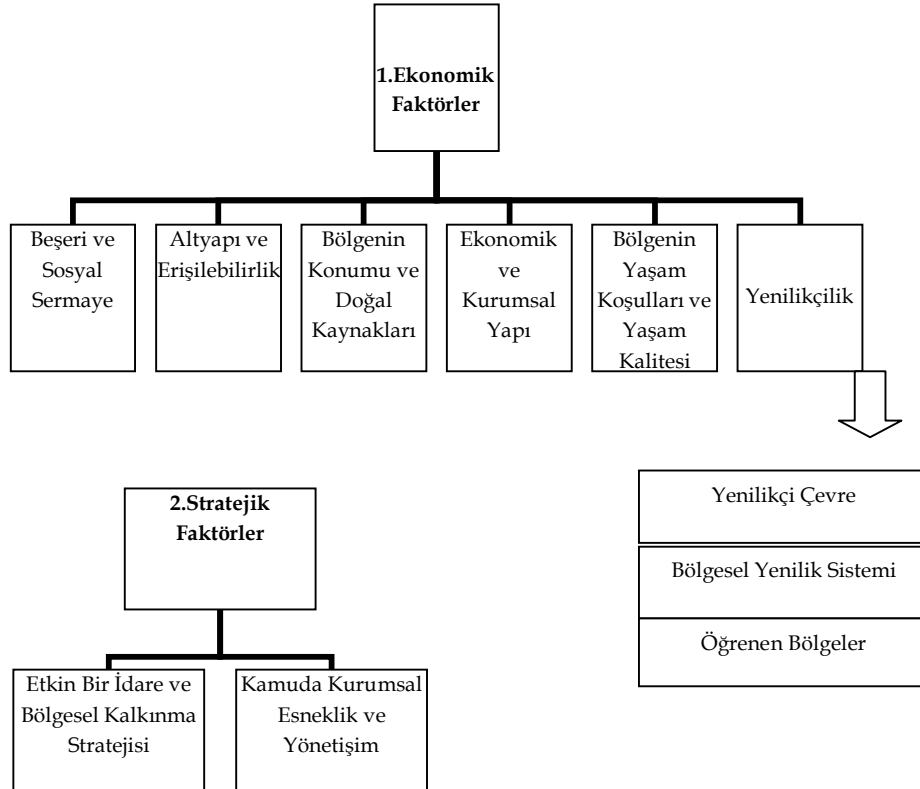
1.Ekonomik Faktörler

Beşeri ve Sosyal Sermaye

Altyapı ve Erişilebilirlik

Bölgenin Konumu ve Doğal Kaynakları

Ekonomik ve Kurumsal Yapı

Bölgenin Yaşam Koşulları ve Yaşam Kalitesi

Yenilikçilik

Yenilikçi Çevre

Bölgesel Yenilik Sistemi

Öğrenen Bölgeler

2.Stratejik Faktörler

Etkin Bir İdare ve Bölgesel Kalkınma Stratejisi

Kamuda Kurumsal Esneklik ve Yönetişim